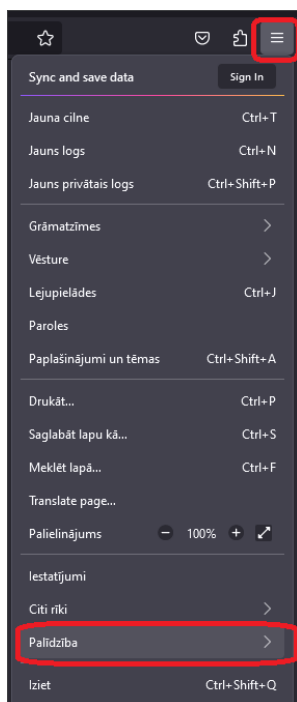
Sync and save data
Sign In

Jauna cilne Ctrl+T
Jauns logs Ctrl+N
Jauns privātais logs Ctrl+Shift+P

Grāmatzīmes
Vēsture
Lejupielādes Ctrl+J
Paroles
Paplašinājumi un tēmas Ctrl+Shift+A

Drukāt... Ctrl+P
Saglabāt lapu kā... Ctrl+S
Meklēt lapā... Ctrl+F
Translate page...
Palielinājums − 100% +

Iestatījumi
Citi rīki
Palīdzība

Iziet Ctrl+Shift+Q